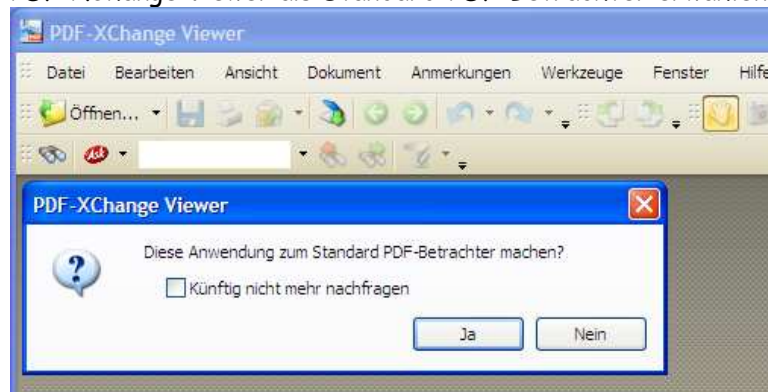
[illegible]

PDF-XChange Viewer

Datei Bearbeiten Ansicht Dokument Anmerkungen Werkzeuge Fenster Hilfe

Öffnen...

PDF-XChange Viewer

Diese Anwendung zum Standard PDF-Betrachter machen?

Künftig nicht mehr nachfragen

Ja Nein